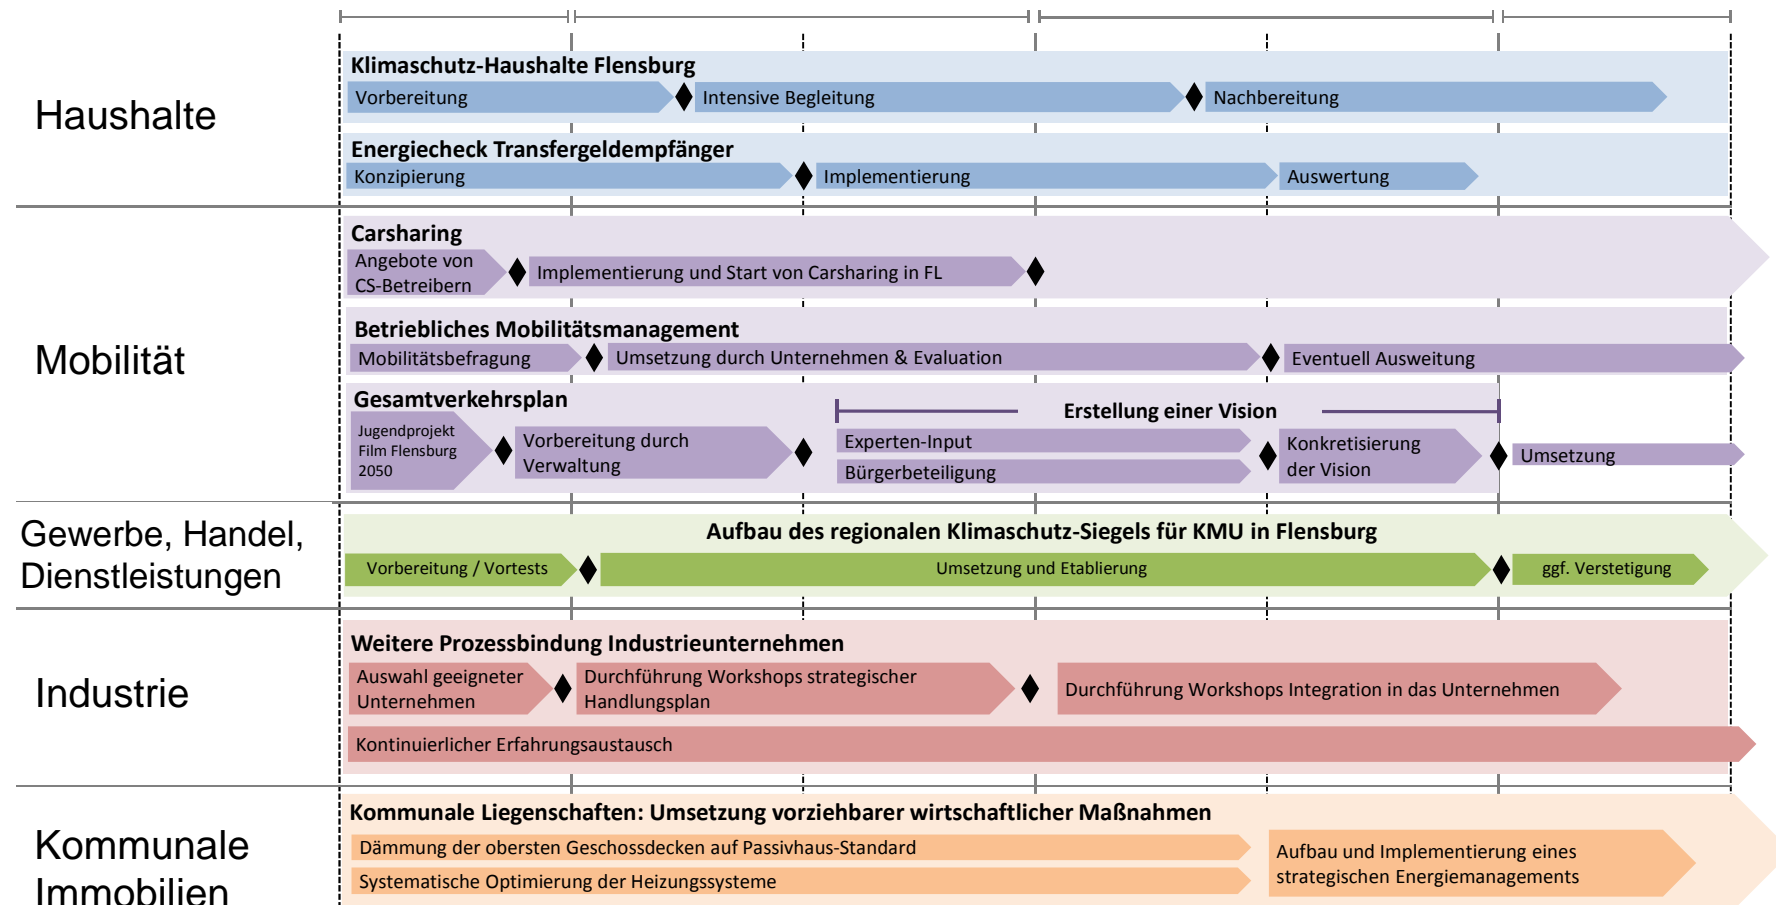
Haushalte

Klimaschutz-Haushalte Flensburg
Vorbereitung
Intensive Begleitung
Nachbereitung

Energiecheck Transfergeldempfänger
Konzipierung
Implementierung
Auswertung

Mobilität

Carsharing
Angebote von CS-Betreibern
Implementierung und Start von Carsharing in FL

Betriebliches Mobilitätsmanagement
Mobilitätsbefragung
Umsetzung durch Unternehmen & Evaluation
Eventuell Ausweitung

Gesamtverkehrsplan
Jugendprojekt Film Flensburg 2050
Vorbereitung durch Verwaltung
Erstellung einer Vision
Experten-Input
Bürgerbeteiligung
Konkretisierung der Vision
Umsetzung

Gewerbe, Handel, Dienstleistungen

Aufbau des regionalen Klimaschutz-Siegels für KMU in Flensburg
Vorbereitung / Vortests
Umsetzung und Etablierung
ggf. Verstetigung

Industrie

Weitere Prozessbindung Industrieunternehmen
Auswahl geeigneter Unternehmen
Durchführung Workshops strategischer Handlungsplan
Durchführung Workshops Integration in das Unternehmen
Kontinuierlicher Erfahrungsaustausch

Kommunale Immobilien

Kommunale Liegenschaften: Umsetzung vorziehbarer wirtschaftlicher Maßnahmen
Dämmung der obersten Geschossdecken auf Passivhaus-Standard
Systematische Optimierung der Heizungssysteme
Aufbau und Implementierung eines strategischen Energiemanagements